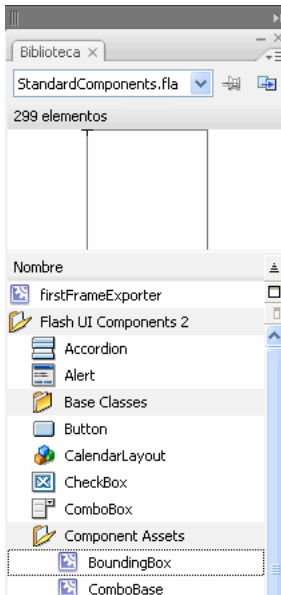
Biblioteca ×

StandardComponents.fla

299 elementos

Nombre

firstFrameExporter

Flash UI Components 2

Accordion

Alert

Base Classes

Button

CalendarLayout

CheckBox

ComboBox

Component Assets

BoundingBox

ComboBase